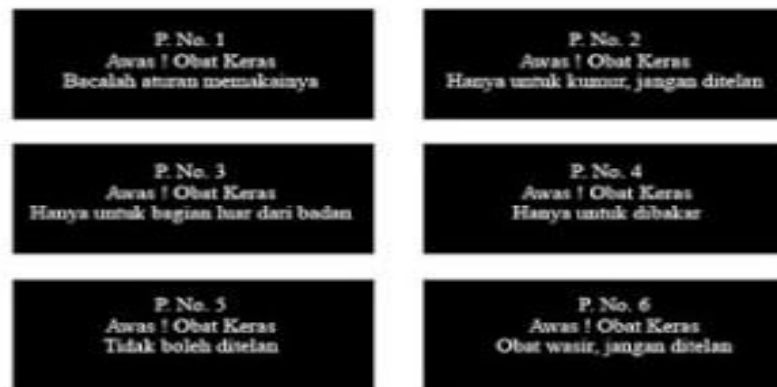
P. No. 1
Awas ! Obat Keras
Bacalah aturan memakainya

P. No. 2
Awas ! Obat Keras
Hanya untuk kumur, jangan ditelan

P. No. 3
Awas ! Obat Keras
Hanya untuk bagian luar dari badan

P. No. 4
Awas ! Obat Keras
Hanya untuk dibakar

P. No. 5
Awas ! Obat Keras
Tidak boleh ditelan

P. No. 6
Awas ! Obat Keras
Obat wasir, jangan ditelan